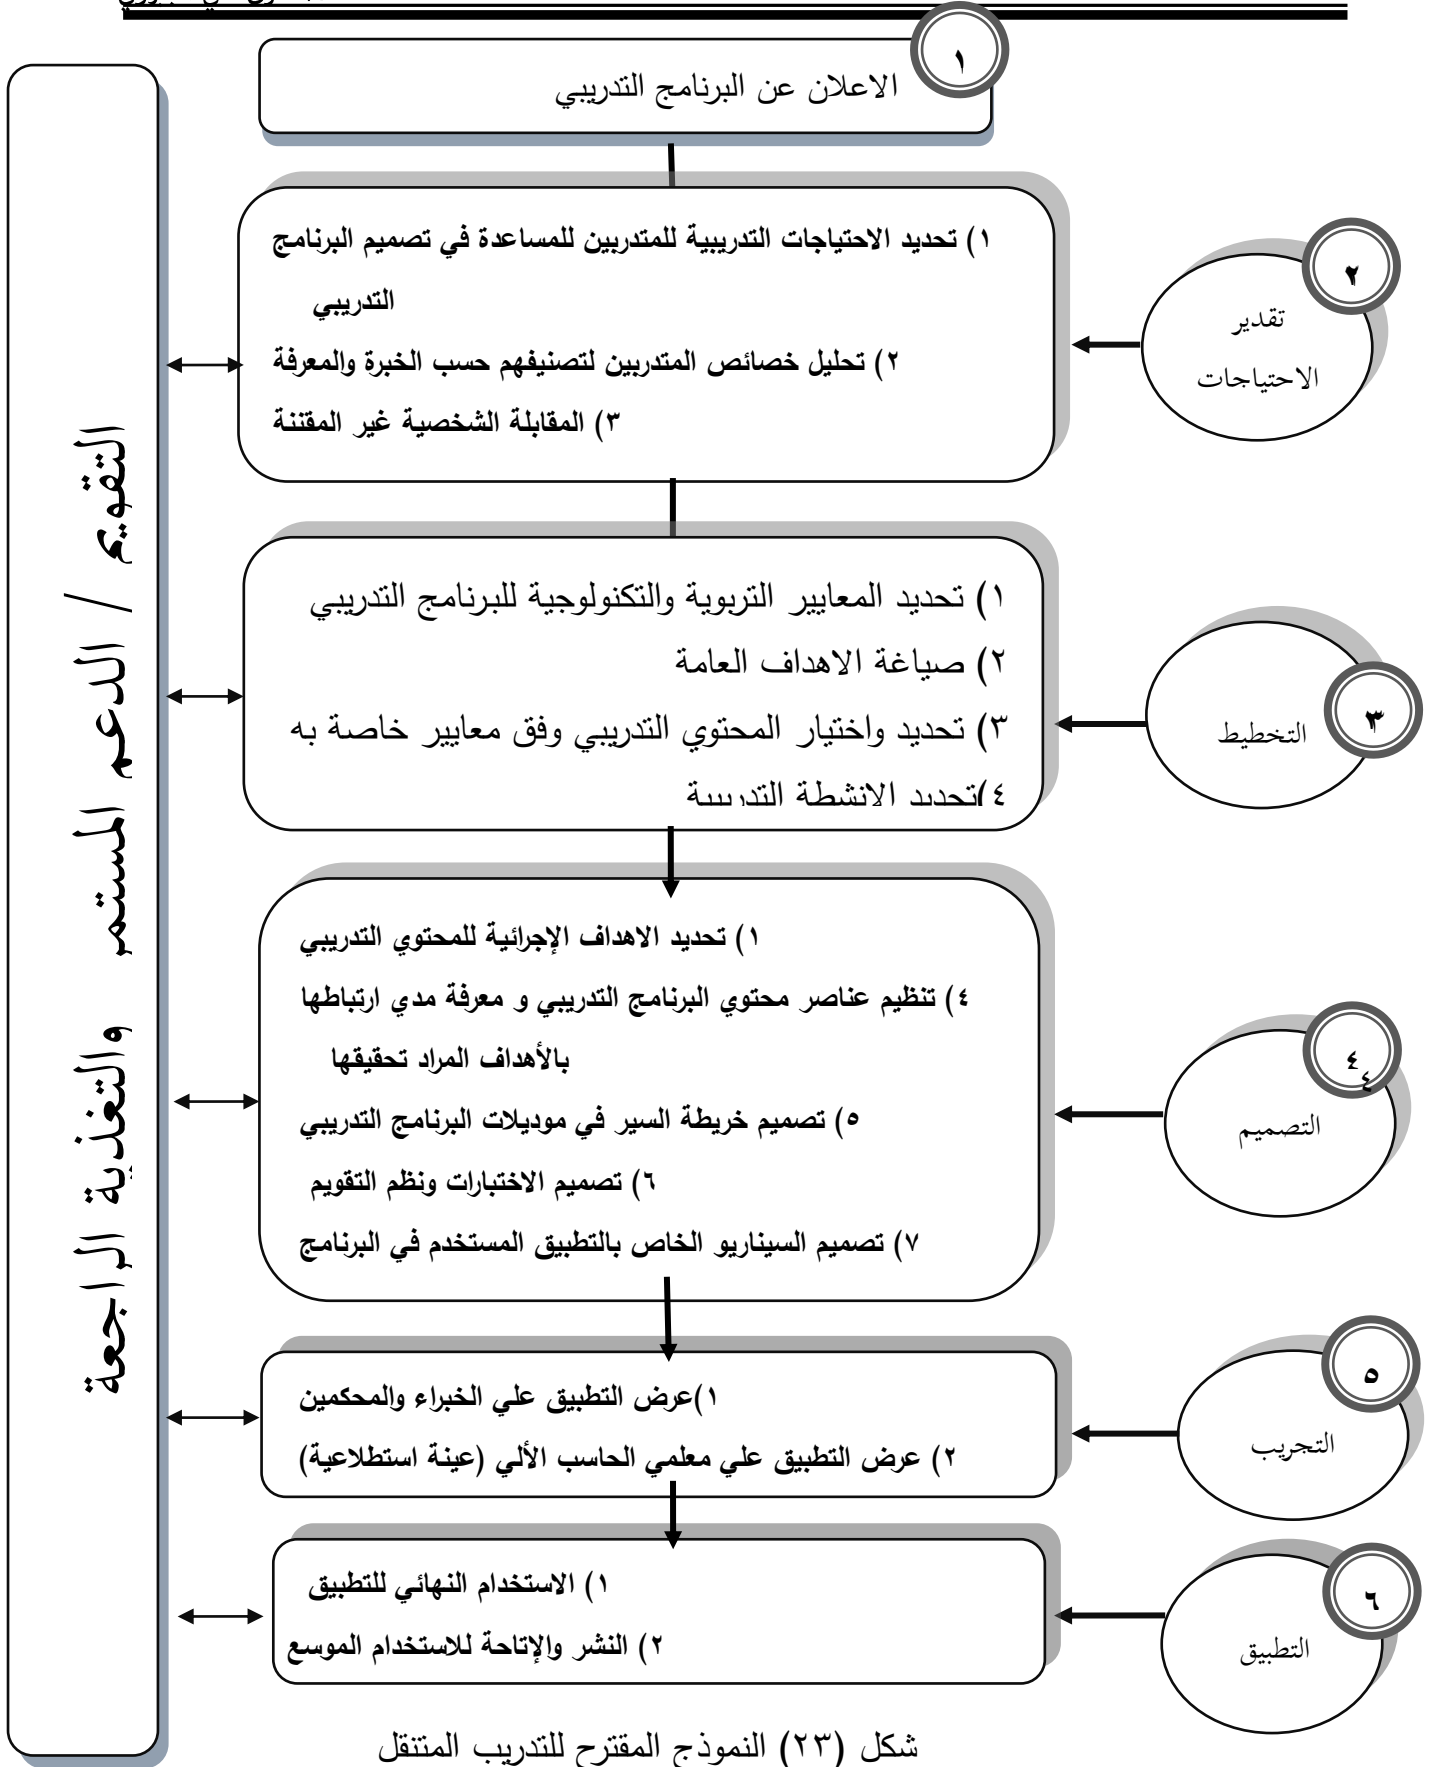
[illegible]

١

الاعلان عن البرنامج التدريبي

٢

تقدير الاحتياجات

١) تحديد الاحتياجات التدريبية للمتدربين للمساعدة في تصميم البرنامج التدريبي

٢) تحليل خصائص المتدربين لتصنيفهم حسب الخبرة والمعرفة

٣) المقابلة الشخصية غير المقننة

٣

التخطيط

١) تحديد المعايير التربوية والتكنولوجية للبرنامج التدريبي

٢) صياغة الاهداف العامة

٣) تحديد واختيار المحتوي التدريبي وفق معايير خاصة به

٤)تحديد الانشطة التدريبية

٤

التصميم

١) تحديد الاهداف الإجرائية للمحتوي التدريبي

٤) تنظيم عناصر محتوي البرنامج التدريبي و معرفة مدي ارتباطها بالأهداف المراد تحقيقها

٥) تصميم خريطة السير في موديلات البرنامج التدريبي

٦) تصميم الاختبارات ونظم التقويم

٧) تصميم السيناريو الخاص بالتطبيق المستخدم في البرنامج

٥

التجريب

١)عرض التطبيق علي الخبراء والمحكمين

٢) عرض التطبيق علي معلمي الحاسب الألي (عينة استطلاعية)

٦

التطبيق

١) الاستخدام النهائي للتطبيق

٢) النشر والإتاحة للاستخدام الموسع

التقويم / الدعم المستمر والتغذية الراجعة

شكل (٢٣) النموذج المقترح للتدريب المتنقل